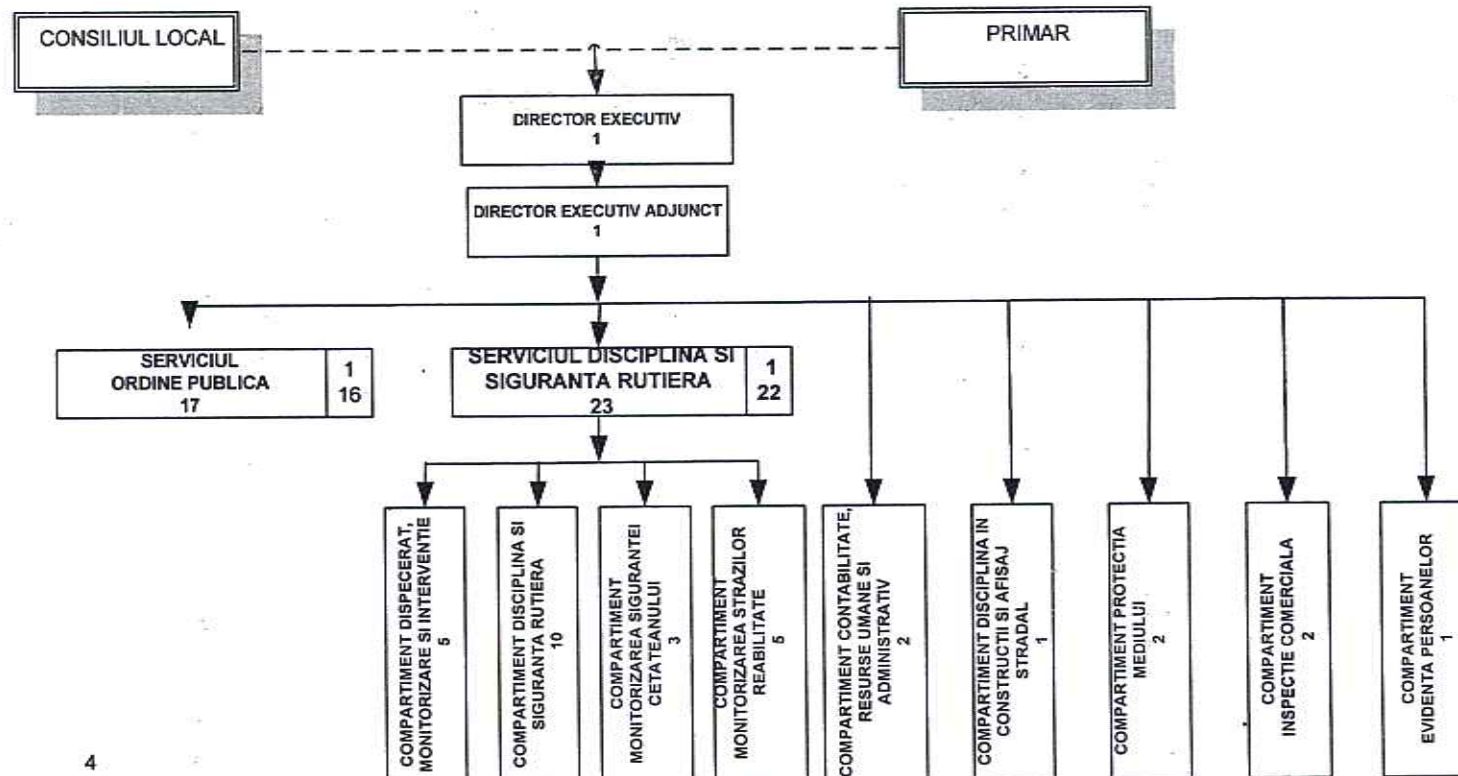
CONSILIUL LOCAL

PRIMAR

DIRECTOR EXECUTIV
1

DIRECTOR EXECUTIV ADJUNCT
1

SERVICIUL ORDINE PUBLICA
17

1
16

SERVICIUL DISCIPLINA SI SIGURANTA RUTIERA
23

1
22

COMPARTIMENT DISPECERAT, MONITORIZARE SI INTERVENTIE
5

COMPARTIMENT DISCIPLINA SI SIGURANTA RUTIERA
10

COMPARTIMENT MONITORIZAREA SIGURANTEI CETATEANULUI
3

COMPARTIMENT MONITORIZAREA STRAZILOR REABILITATE
5

COMPARTIMENT CONTABILITATE, RESURSE UMANE SI ADMINISTRATIV
2

COMPARTIMENT DISCIPLINA IN CONSTRUCTII SI AFISAJ STRADAL
1

COMPARTIMENT PROTECTIA MEDIULUI
2

COMPARTIMENT INSPECTIE COMERCIALA
2

COMPARTIMENT EVIDENTA PERSOANELOR
1

4